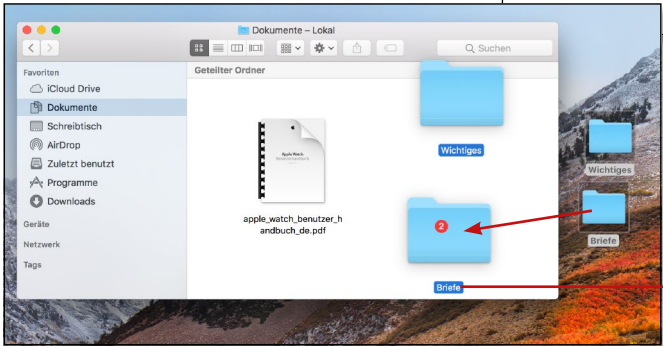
Dokumente – Lokal

Suchen

Favoriten
iCloud Drive
Dokumente
Schreibtisch
AirDrop
Zuletzt benutzt
Programme
Downloads
Geräte
Netzwerk
Tags

Geteilter Ordner

Apple Watch
Benutzerhandbuch

apple_watch_benutzer_handbuch_de.pdf

Wichtiges

2

Briefe

Wichtiges

Briefe